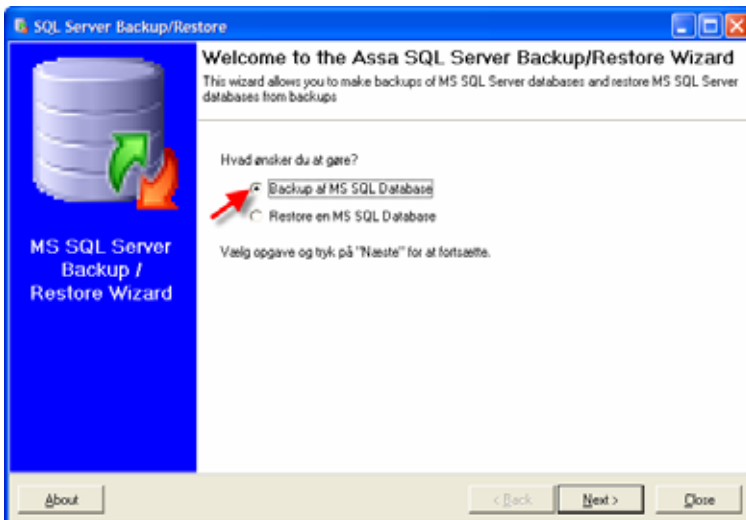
SQL Server Backup/Restore

Welcome to the Assa SQL Server Backup/Restore Wizard

This wizard allows you to make backups of MS SQL Server databases and restore MS SQL Server databases from backups

MS SQL Server Backup / Restore Wizard

Hvad ønsker du at gøre?

Backup af MS SQL Database

Restore en MS SQL Database

Vælg opgave og tryk på "Næste" for at fortsætte.

About

< Back

Next >

Close